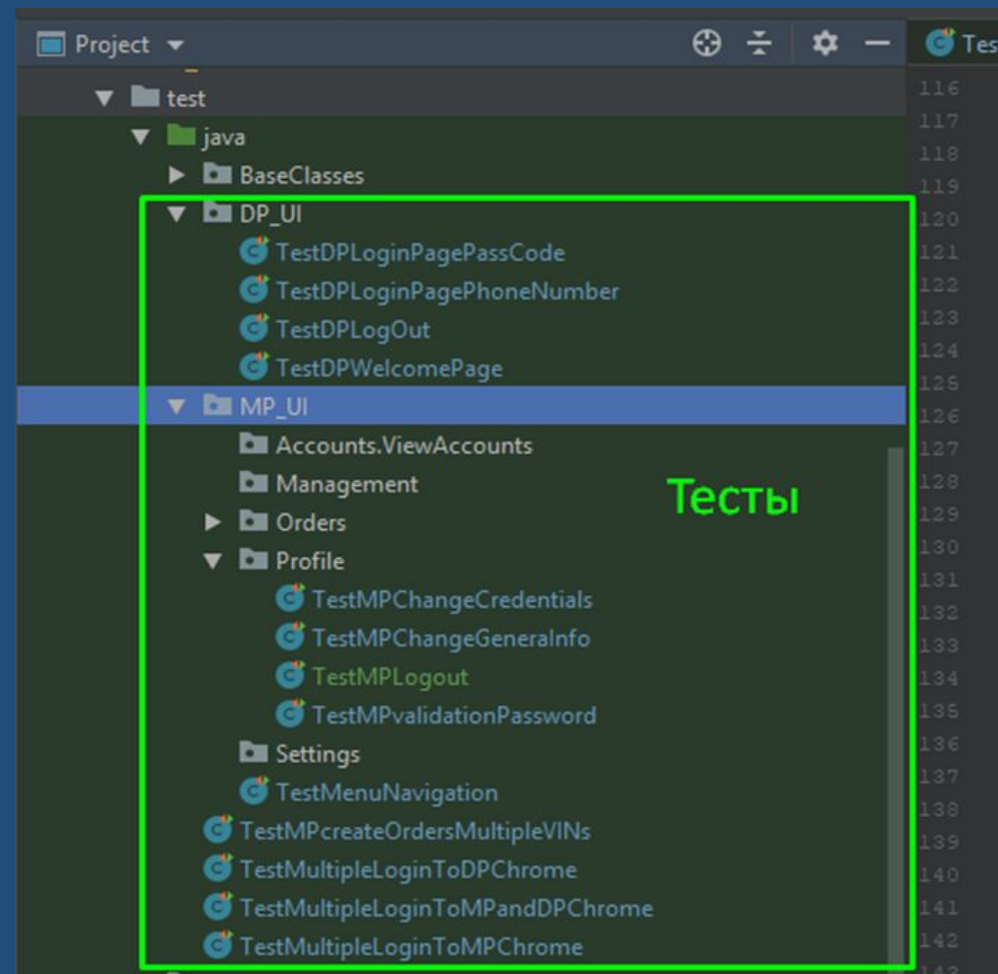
Project

Tes

test

java

BaseClasses

DP_UI

TestDPLoginPagePassCode

TestDPLoginPagePhoneNumber

TestDPLogOut

TestDPWelcomePage

MP_UI

Accounts.ViewAccounts

Management

Orders

Profile

TestMPChangeCredentials

TestMPChangeGeneralInfo

TestMPLogout

TestMPvalidationPassword

Settings

TestMenuNavigation

TestMPcreateOrdersMultipleVINs

TestMultipleLoginToDPChrome

TestMultipleLoginToMPandDPChrome

TestMultipleLoginToMPChrome

Тесты

116
117
118
119
120
121
122
123
124
125
126
127
128
129
130
131
132
133
134
135
136
137
138
139
140
141
142